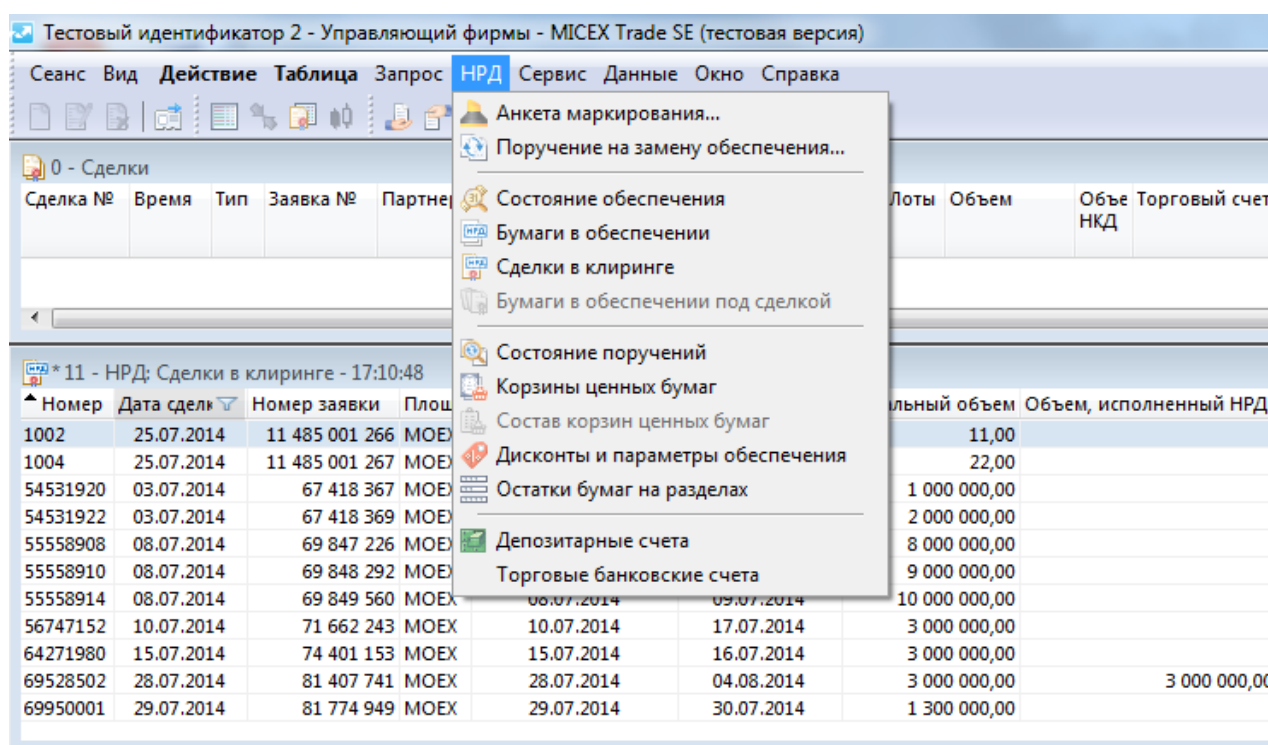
Тестовый идентификатор 2 - Управляющий фирмы - MICEX Trade SE (тестовая версия)

Сеанс Вид Действие Таблица Запрос НРД Сервис Данные Окно Справка

Анкета маркирования...
Поручение на замену обеспечения...
Состояние обеспечения
Бумаги в обеспечении
Сделки в клиринге
Бумаги в обеспечении под сделкой
Состояние поручений
Корзины ценных бумаг
Состав корзин ценных бумаг
Дисконты и параметры обеспечения
Остатки бумаг на разделах
Депозитарные счета
Торговые банковские счета

0 - Сделки

| Сделка № | Время | Тип | Заявка № | Партнер | Лоты | Объем | Объе НКД | Торговый счет |
|---|---|---|---|---|---|---|---|---|

* 11 - НРД: Сделки в клиринге - 17:10:48

| Номер | Дата сделк | Номер заявки | Площ | | | льный объем | Объем, исполненный НРД |
|---|---|---|---|---|---|---|---|
| 1002 | 25.07.2014 | 11 485 001 266 | МОЕХ | | | 11,00 | |
| 1004 | 25.07.2014 | 11 485 001 267 | МОЕХ | | | 22,00 | |
| 54531920 | 03.07.2014 | 67 418 367 | МОЕХ | | | 1 000 000,00 | |
| 54531922 | 03.07.2014 | 67 418 369 | МОЕХ | | | 2 000 000,00 | |
| 55558908 | 08.07.2014 | 69 847 226 | МОЕХ | | | 8 000 000,00 | |
| 55558910 | 08.07.2014 | 69 848 292 | МОЕХ | | | 9 000 000,00 | |
| 55558914 | 08.07.2014 | 69 849 560 | МОЕХ | 08.07.2014 | 09.07.2014 | 10 000 000,00 | |
| 56747152 | 10.07.2014 | 71 662 243 | МОЕХ | 10.07.2014 | 17.07.2014 | 3 000 000,00 | |
| 64271980 | 15.07.2014 | 74 401 153 | МОЕХ | 15.07.2014 | 16.07.2014 | 3 000 000,00 | |
| 69528502 | 28.07.2014 | 81 407 741 | МОЕХ | 28.07.2014 | 04.08.2014 | 3 000 000,00 | 3 000 000,00 |
| 69950001 | 29.07.2014 | 81 774 949 | МОЕХ | 29.07.2014 | 30.07.2014 | 1 300 000,00 | |